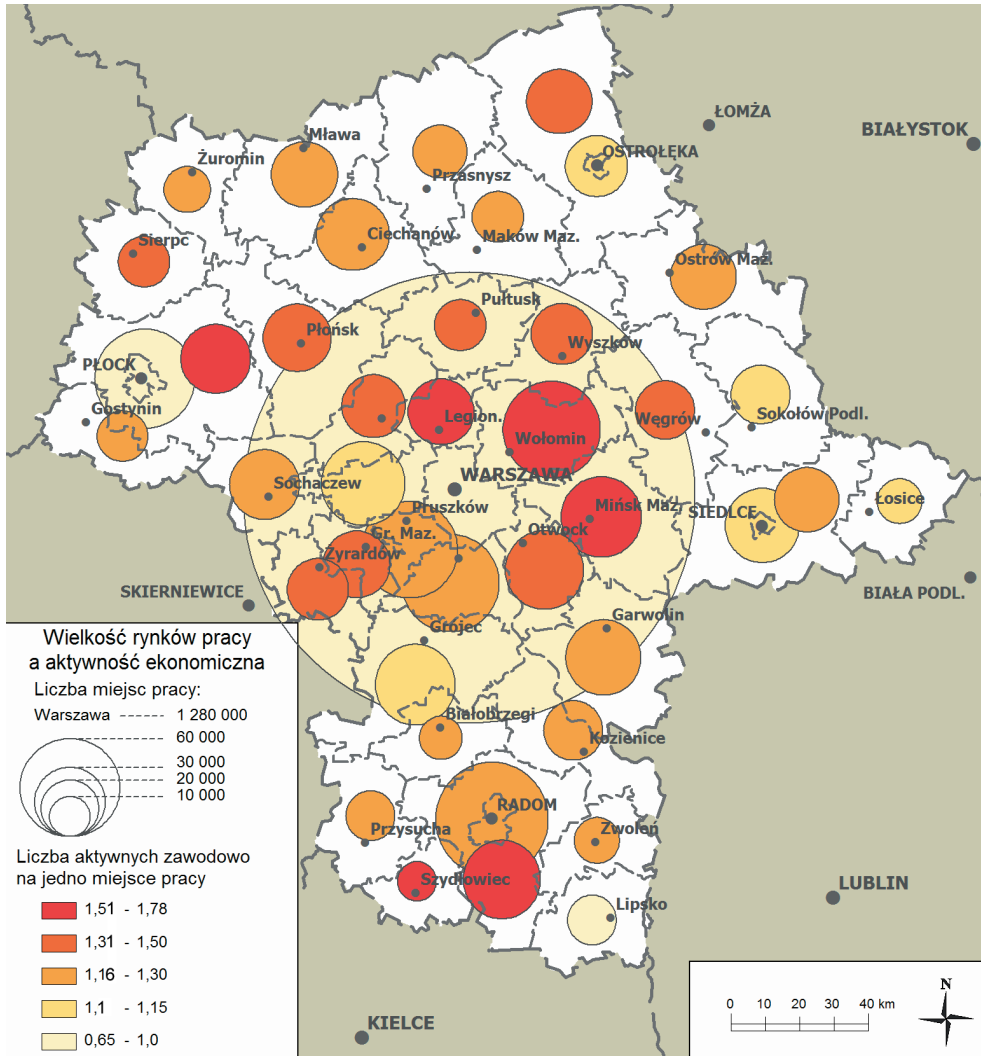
ŁOMŻA
BIAŁYSTOK
Mława
Żuromin
OSTROŁĘKA
Przasnysz
Sierpc
Ciechanów
Maków Maz.
Ostrów Maz.
Pułtusk
Płońsk
Wyszków
PŁOCK
Gostynin
Legion.
Wołomin
Węgrów
Sokołów Podl.
WARSZAWA
Sochaczew
Pruszków
Mińsk Maz.
SIEDLCE
Łosice
Gr. Maz.
Otwock
Żyrardów
SKIERNIEWICE
BIAŁA PODL.
Grójec
Garwolin
Białobrzegi
Kozienice
RADOM
Przysucha
Zwoleń
Szydłowiec
LUBLIN
Lipsko
KIELCE

Wielkość rynków pracy a aktywność ekonomiczna
Liczba miejsc pracy:
Warszawa 1 280 000
60 000
30 000
20 000
10 000
Liczba aktywnych zawodowo na jedno miejsce pracy
1,51 - 1,78
1,31 - 1,50
1,16 - 1,30
1,1 - 1,15
0,65 - 1,0

0 10 20 30 40 km
N